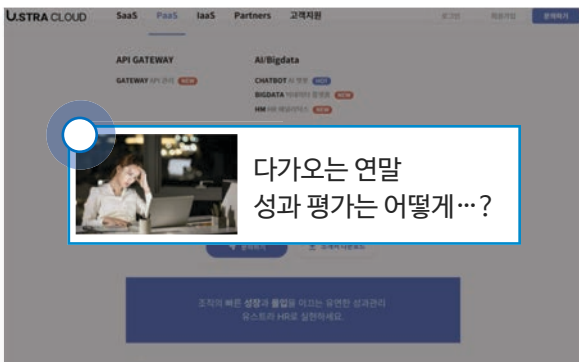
U.STRA CLOUD SaaS PaaS IaaS Partners 고객지원

로그인 회원가입 문의하기

API GATEWAY

GATEWAY API 관리 NEW

AI/Bigdata

CHATBOT AI 챗봇 NEW

BIGDATA 빅데이터 플랫폼 NEW

HM HR 애널리틱스 NEW

다가오는 연말
성과 평가는 어떻게…?

조직의 빠른 성장과 몰입을 이끄는 유연한 성과관리
유스트라 HR로 실현하세요.